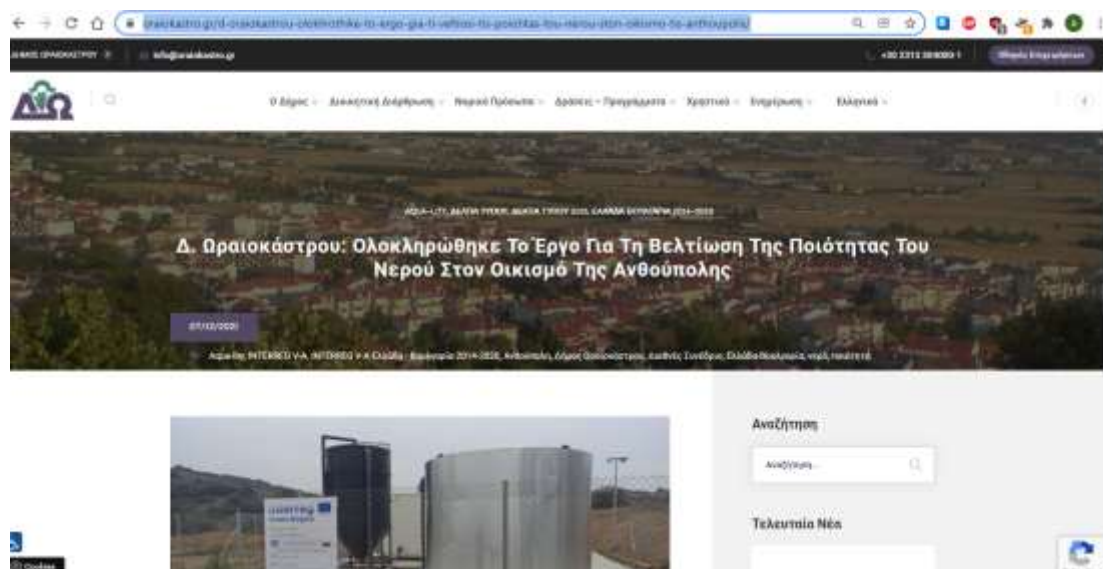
oraiokastro.gr/d-oraiokastrou-oloklirothike-to-ergo-gia-ti-veltiosi-tis-poiotitas-tou-nerou-ston-oikismo-tis-anthoupolis/

ΔΗΜΟΣ ΩΡΑΙΟΚΑΣΤΡΟΥ | info@oraiokastro.gr

+30 2313 304000-1 | Οδηγός Εξυπηρέτησης

Ο Δήμος | Διοικητική Διάρθρωση | Νομικό Πρόσωπα | Δράσεις - Προγράμματα | Χρηστικά | Ενημέρωση | Ελληνικά

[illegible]

Δ. Ωραιοκάστρου: Ολοκληρώθηκε Το Έργο Για Τη Βελτίωση Της Ποιότητας Του Νερού Στον Οικισμό Της Ανθούπολης

07/12/2020

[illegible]

Αναζήτηση

Αναζήτηση...

Τελευταία Νέα